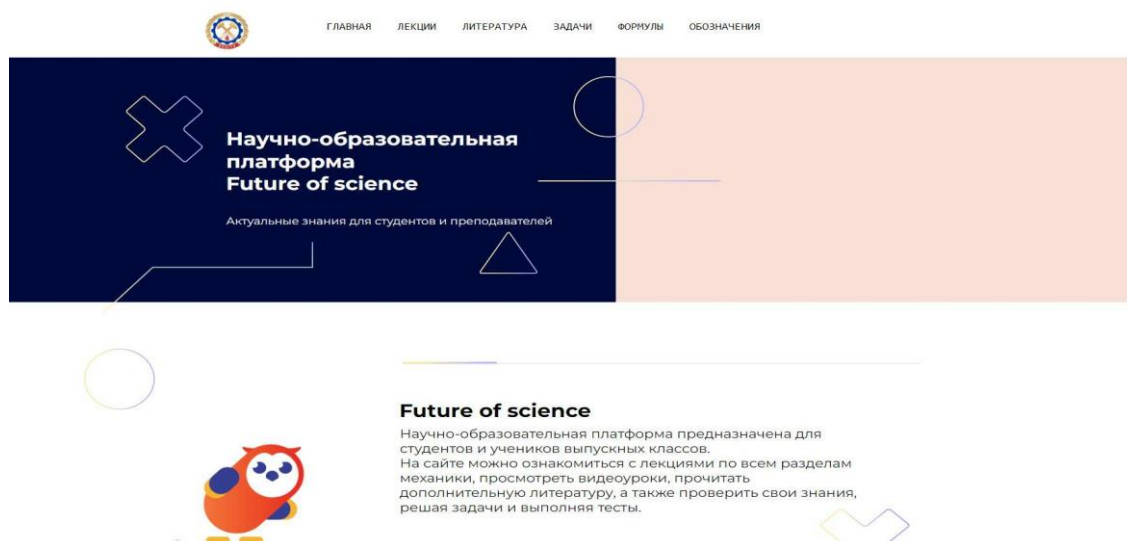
ГЛАВНАЯ ЛЕКЦИИ ЛИТЕРАТУРА ЗАДАЧИ ФОРМУЛЫ ОБОЗНАЧЕНИЯ

Научно-образовательная платформа Future of science

Актуальные знания для студентов и преподавателей

Future of science

Научно-образовательная платформа предназначена для студентов и учеников выпускных классов.
На сайте можно ознакомиться с лекциями по всем разделам механики, просмотреть видеоуроки, прочитать дополнительную литературу, а также проверить свои знания, решая задачи и выполняя тесты.